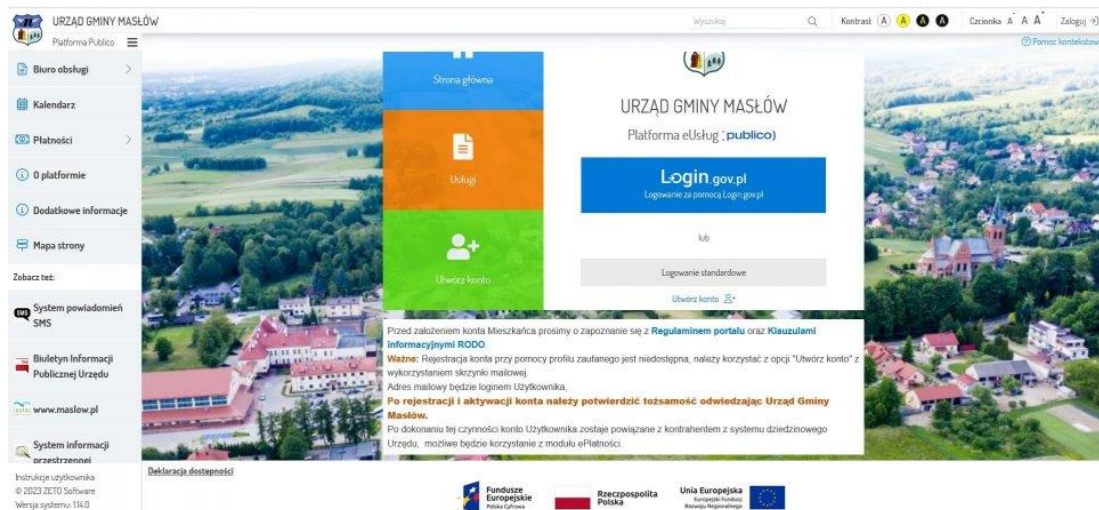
URZĄD GMINY MASŁÓW
Platforma Publico

Wyszukaj
Kontrast A A A A
Czcionka A A A
Zaloguj

Pomoc kontekstowa

Biuro obsługi
Kalendarz
Płatności
O platformie
Dodatkowe informacje
Mapa strony
Zobacz też:
System powiadomień SMS
Biuletyn Informacji Publicznej Urzędu
www.maslow.pl
System informacji przestrzennej

Instrukcje użytkownika
© 2023 ZETO Software
Wersja systemu: 1.14.0

Strona główna
Usługi
Utwórz konto

URZĄD GMINY MASŁÓW
Platforma eUsług publico)

Login.gov.pl
Logowanie za pomocą Login.gov.pl

lub

Logowanie standardowe

Utwórz konto

Przed założeniem konta Mieszkańca prosimy o zapoznanie się z Regulaminem portalu oraz Klauzulami informacyjnymi RODO.
Ważne: Rejestracja konta przy pomocy profilu zaufanego jest niedostępna, należy korzystać z opcji "Utwórz konto" z wykorzystaniem skrzynki mailowej.
Adres mailowy będzie loginem Użytkownika.
Po rejestracji i aktywacji konta należy potwierdzić tożsamość odwiedzając Urząd Gminy Masłów.
Po dokonaniu tej czynności konto Użytkownika zostaje powiązane z kontrahentem z systemu dziedzinowego Urzędu, możliwe będzie korzystanie z modułu ePłatności.

Deklaracja dostępności

Fundusze Europejskie Polska Cyfrowa
Rzeczpospolita Polska
Unia Europejska Europejski Fundusz Rozwoju Regionalnego